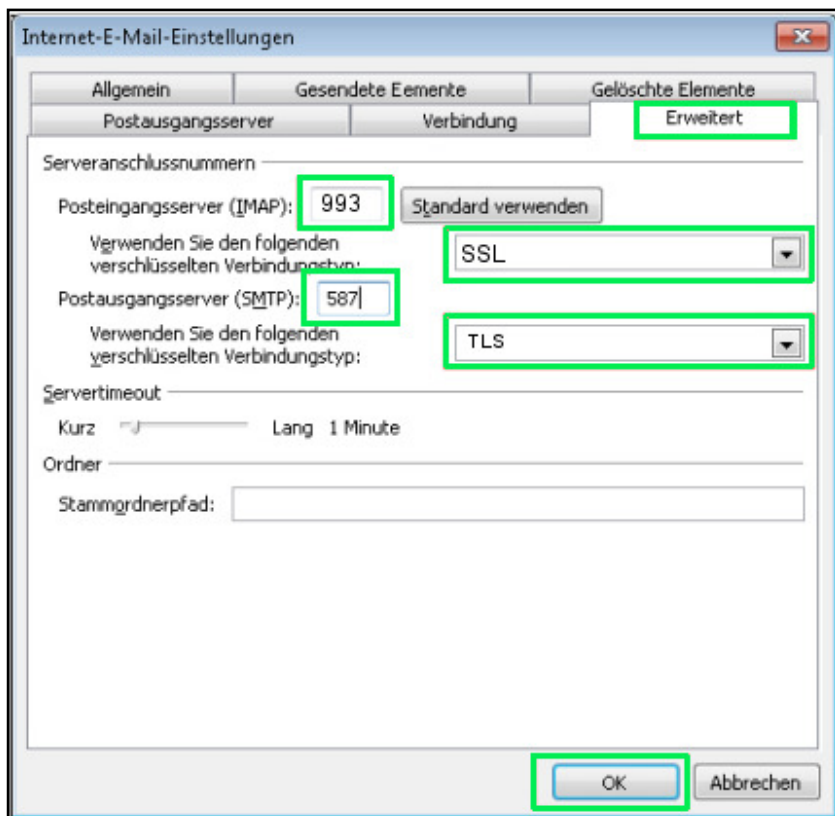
Internet-E-Mail-Einstellungen

Allgemein | Gesendete Eemente | Gelöschte Elemente
Postausgangsserver | Verbindung | Erweitert

Serveranschlussnummern

Posteingangsserver (IMAP): 993 Standard verwenden

Verwenden Sie den folgenden verschlüsselten Verbindungstyp: SSL

Postausgangsserver (SMTP): 587

Verwenden Sie den folgenden verschlüsselten Verbindungstyp: TLS

Servertimeout

Kurz Lang 1 Minute

Ordner

Stammordnerpfad:

OK Abbrechen